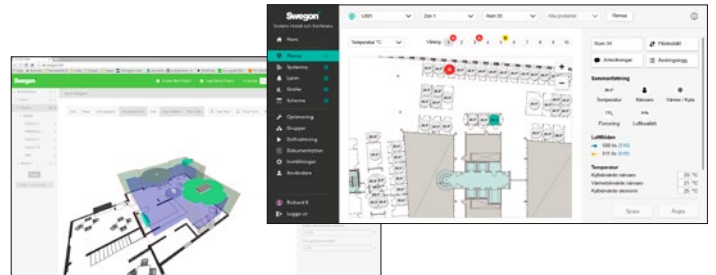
Swegon

Swegon
Smidare Hotell och Konferens

Hem
Planer
Systemet
Larm
Grafer
Scheman
Optimering
Gruppen
Driftsättning
Dokumentation
Inställningar
Användare

Richard K
Logga ut

LB01
Zon 1
Rum 33
Rensa

Temperatur °C
Våning

Rum 34
Frånkoppla
Anteckningar
Ändringslogg

Sammanfattning
Temperatur
Närvaro
Värme / Kyla
Forcering
Luftkvalitet

Luftflöden
500 l/s
511 l/s

Temperatur
Kylbörvärde närvaro
Värmebörvärde närvaro
Kylbörvärde ekonomi

Spara
Ångra